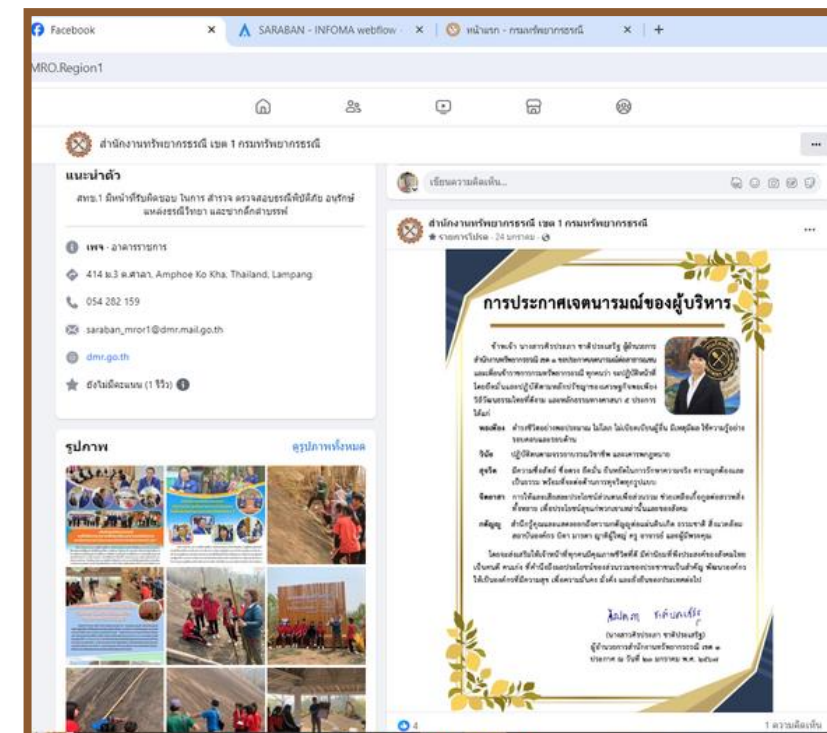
Facebook
SARABAN - INFOMA webflow
หน้าแรก - กรมทรัพยากรธรณี
MRO.Region1

สำนักงานทรัพยากรธรณี เขต 1 กรมทรัพยากรธรณี

แนะนำตัว

สทข.1 มีหน้าที่รับผิดชอบ ในการ สำรวจ ตรวจสอบธรณีพิบัติภัย อนุรักษ์แหล่งธรณีวิทยา และซากดึกดำบรรพ์

เพจ · อาคารราชการ
414 ม.3 ต.ศาลา, Amphoe Ko Kha, Thailand, Lampang
054 282 159
saraban_mror1@dmr.mail.go.th
dmr.go.th
ยังไม่มีคะแนน (1 รีวิว)

รูปภาพ
ดูรูปภาพทั้งหมด

เขียนความคิดเห็น...

สำนักงานทรัพยากรธรณี เขต 1 กรมทรัพยากรธรณี
รายการโปรด · 24 มกราคม ·

การประกาศเจตนารมณ์ของผู้บริหาร

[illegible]

พอเพียง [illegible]
วินัย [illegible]
สุจริต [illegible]
จิตอาสา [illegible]
กตัญญู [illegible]

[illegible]

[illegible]
(นางสาวศิรประภา ชาติประเสริฐ)
ผู้อำนวยการสำนักงานทรัพยากรธรณี เขต ๑
ประกาศ ณ วันที่ ๒๓ มกราคม พ.ศ. ๒๕๖๗

4
1 ความคิดเห็น